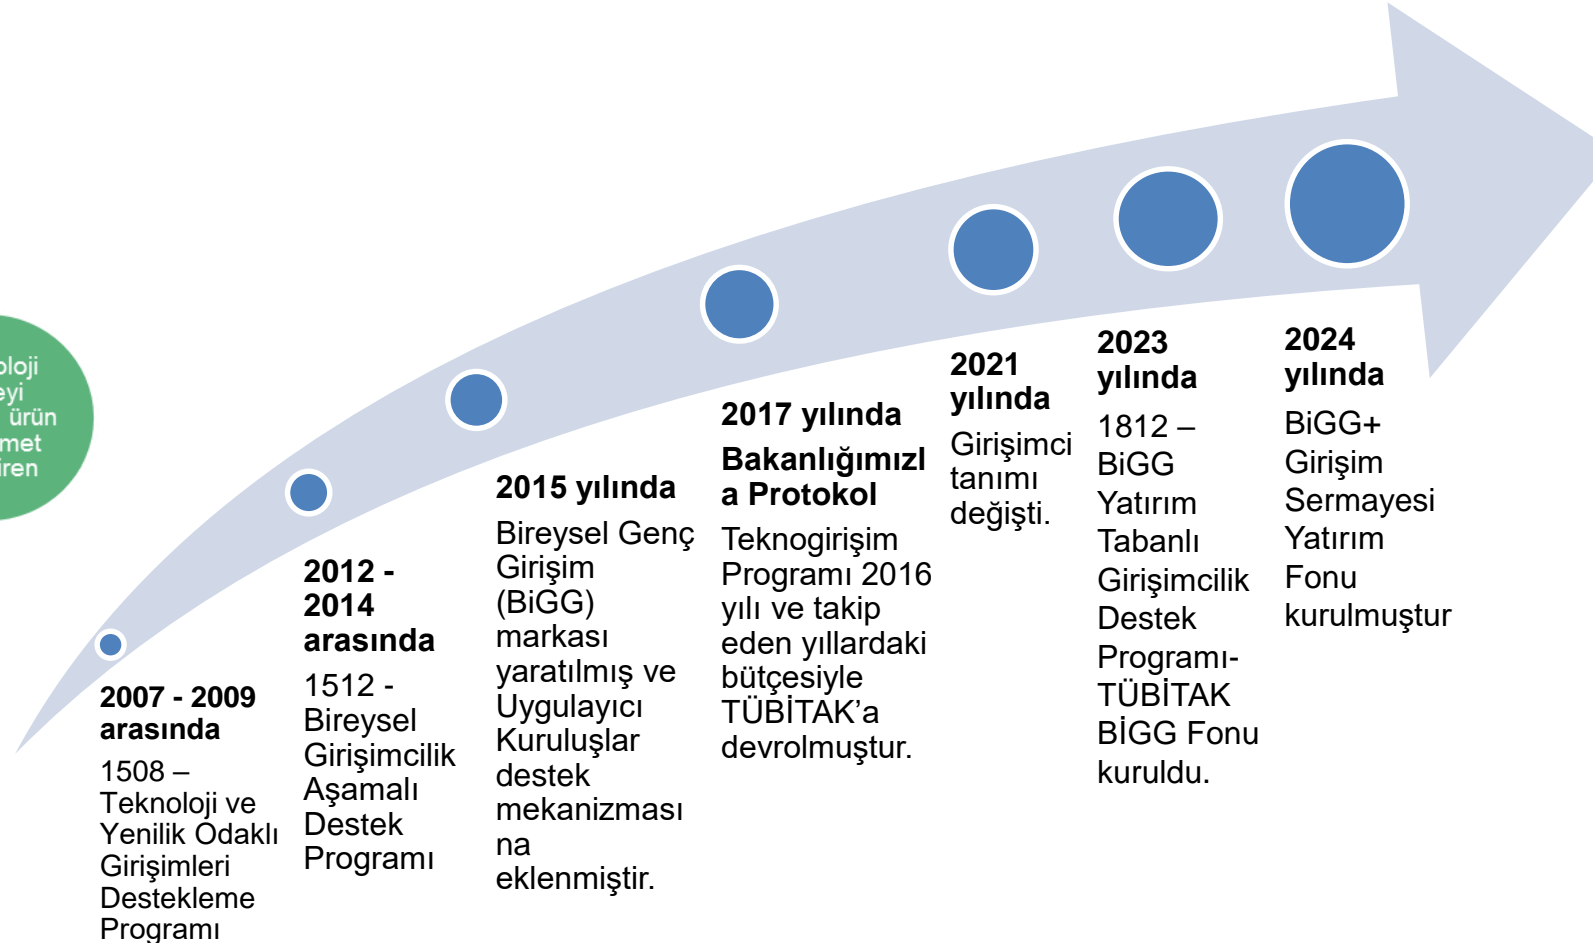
oloji
eyi
ürün
met
iren

2007 - 2009 arasında
1508 – Teknoloji ve Yenilik Odaklı Girişimleri Destekleme Programı

2012 - 2014 arasında
1512 - Bireysel Girişimcilik Aşamalı Destek Programı

2015 yılında
Bireysel Genç Girişim (BiGG) markası yaratılmış ve Uygulayıcı Kuruluşlar destek mekanizmasına eklenmiştir.

2017 yılında Bakanlığımıza Protokol
Teknogirişim Programı 2016 yılı ve takip eden yıllardaki bütçesiyle TÜBİTAK'a devrolmuştur.

2021 yılında
Girişimci tanımı değişti.

2023 yılında
1812 – BiGG Yatırım Tabanlı Girişimcilik Destek Programı- TÜBİTAK BİGG Fonu kuruldu.

2024 yılında
BiGG+ Girişim Sermayesi Yatırım Fonu kurulmuştur